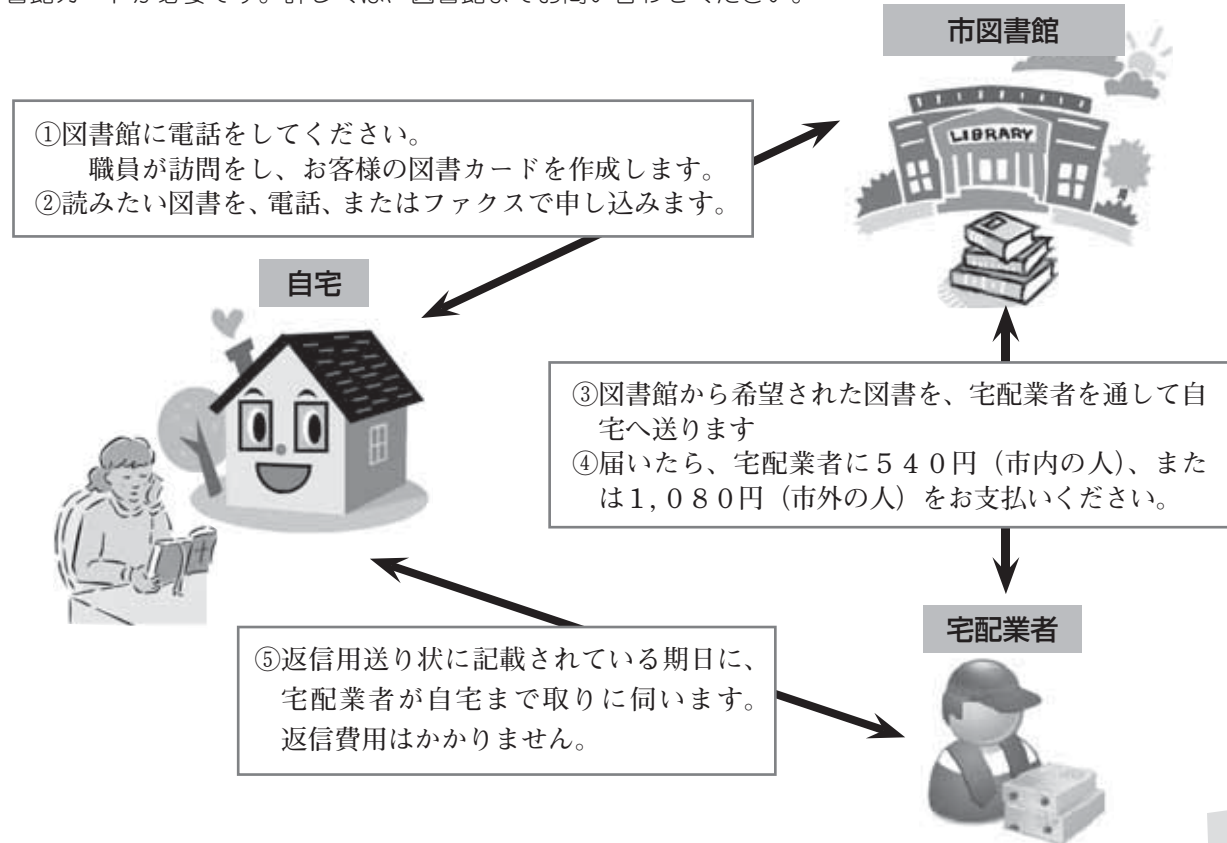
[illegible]

市図書館

LIBRARY

①図書館に電話をしてください。
職員が訪問をし、お客様の図書カードを作成します。
②読みたい図書を、電話、またはファクスで申し込みます。

自宅

③図書館から希望された図書を、宅配業者を通して自宅へ送ります
④届いたら、宅配業者に540円（市内の人）、または1,080円（市外の人）をお支払いください。

宅配業者

⑤返信用送り状に記載されている期日に、宅配業者が自宅まで取りに伺います。
返信費用はかかりません。